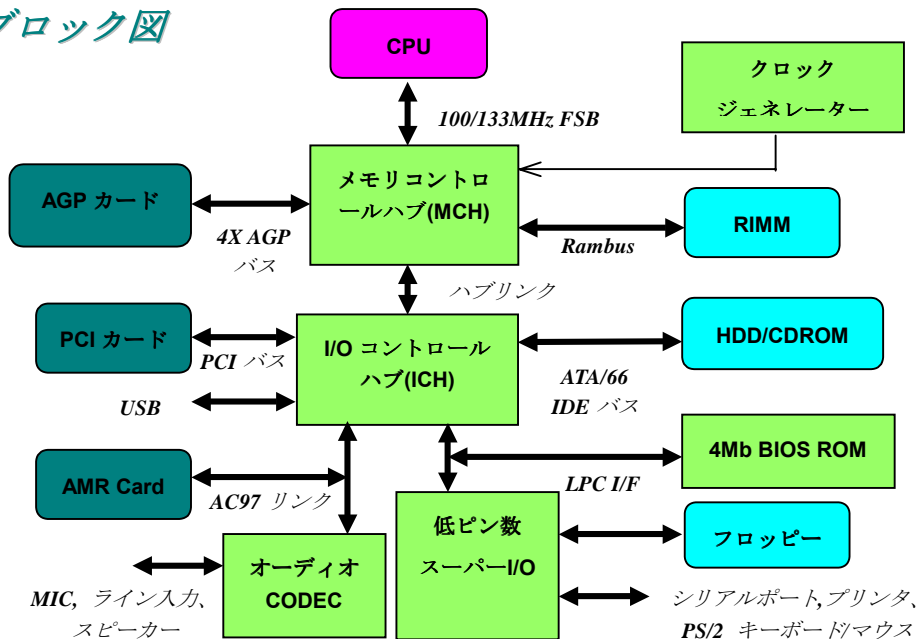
ブロック図

CPU

100/133MHz FSB

クロック
ジェネレーター

AGP カード

メモリコントロールハブ(MCH)

RIMM

4X AGP
バス

Rambus

ハブリンク

PCI カード

I/O コントロールハブ(ICH)

HDD/CDROM

PCI バス

ATA/66
IDE バス

USB

4Mb BIOS ROM

AMR Card

LPC I/F

AC97 リンク

低ピン数
スーパーI/O

フロッピー

オーディオ
CODEC

MIC, ライン入力、
スピーカー

シリアルポート,プリンタ、
PS/2 キーボード/マウス